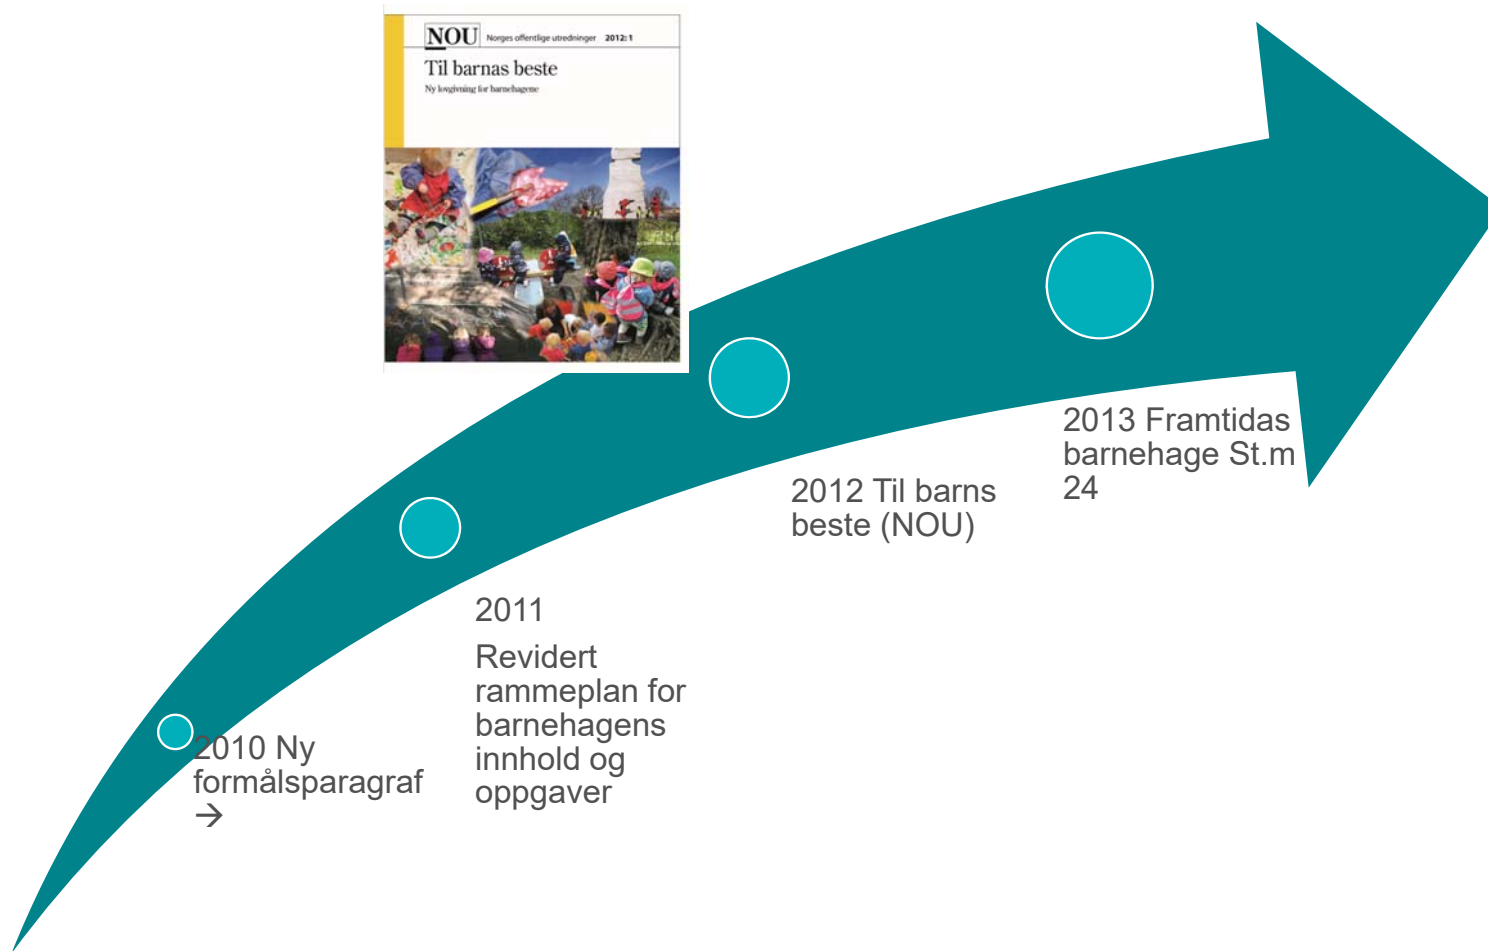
NOU Norges offentlige utredninger 2012: 1

Til barnas beste

Ny lovgivning for barnehagene

2010 Ny formålsparagraf →

2011

Revidert rammeplan for barnehagens innhold og oppgaver

2012 Til barns beste (NOU)

2013 Framtidas barnehage St.m 24